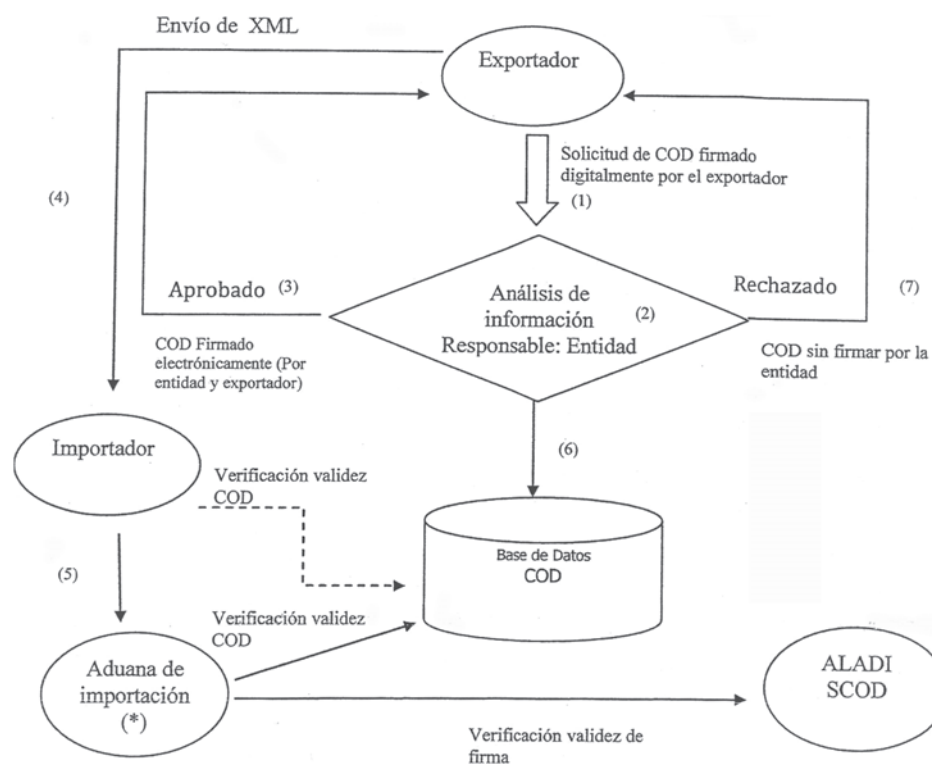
Envío de XML

Exportador

Solicitud de COD firmado digitalmente por el exportador

(1)

(4)

Aprobado (3)

Análisis de información Responsable: Entidad

(2)

Rechazado

(7)

COD Firmado electrónicamente (Por entidad y exportador)

COD sin firmar por la entidad

Importador

(6)

Verificación validez COD

(5)

Base de Datos COD

Verificación validez COD

Aduana de importación (*)

ALADI SCOD

Verificación validez de firma